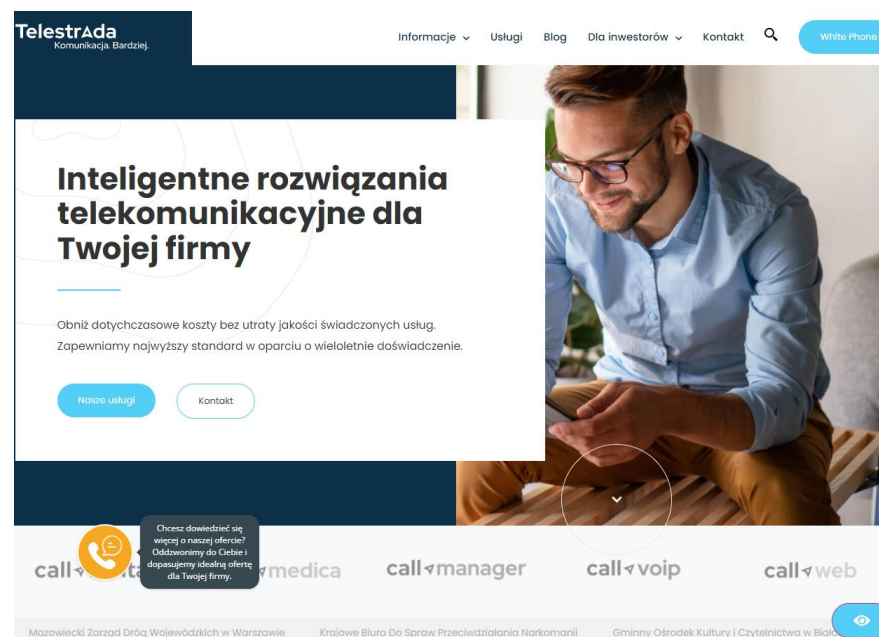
TelestrAda
Komunikacja. Bardziej.

Informacje ⌄ Usługi Blog Dla inwestorów ⌄ Kontakt

White Phone

Inteligentne rozwiązania telekomunikacyjne dla Twojej firmy

Obniż dotychczasowe koszty bez utraty jakości świadczonych usług. Zapewniamy najwyższy standard w oparciu o wieloletnie doświadczenie.

Nasze usługi

Kontakt

Chcesz dowiedzieć się więcej o naszej ofercie? Oddzwonimy do Ciebie i dopasujemy idealną ofertę dla Twojej firmy.

call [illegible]ta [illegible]medica call manager call voip call web

Mazowiecki Zarząd Dróg Wojewódzkich w Warszawie Krajowe Biuro Do Spraw Przeciwdziałania Narkomanii Gminny Ośrodek Kultury i Czytelnictwa w Biał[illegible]